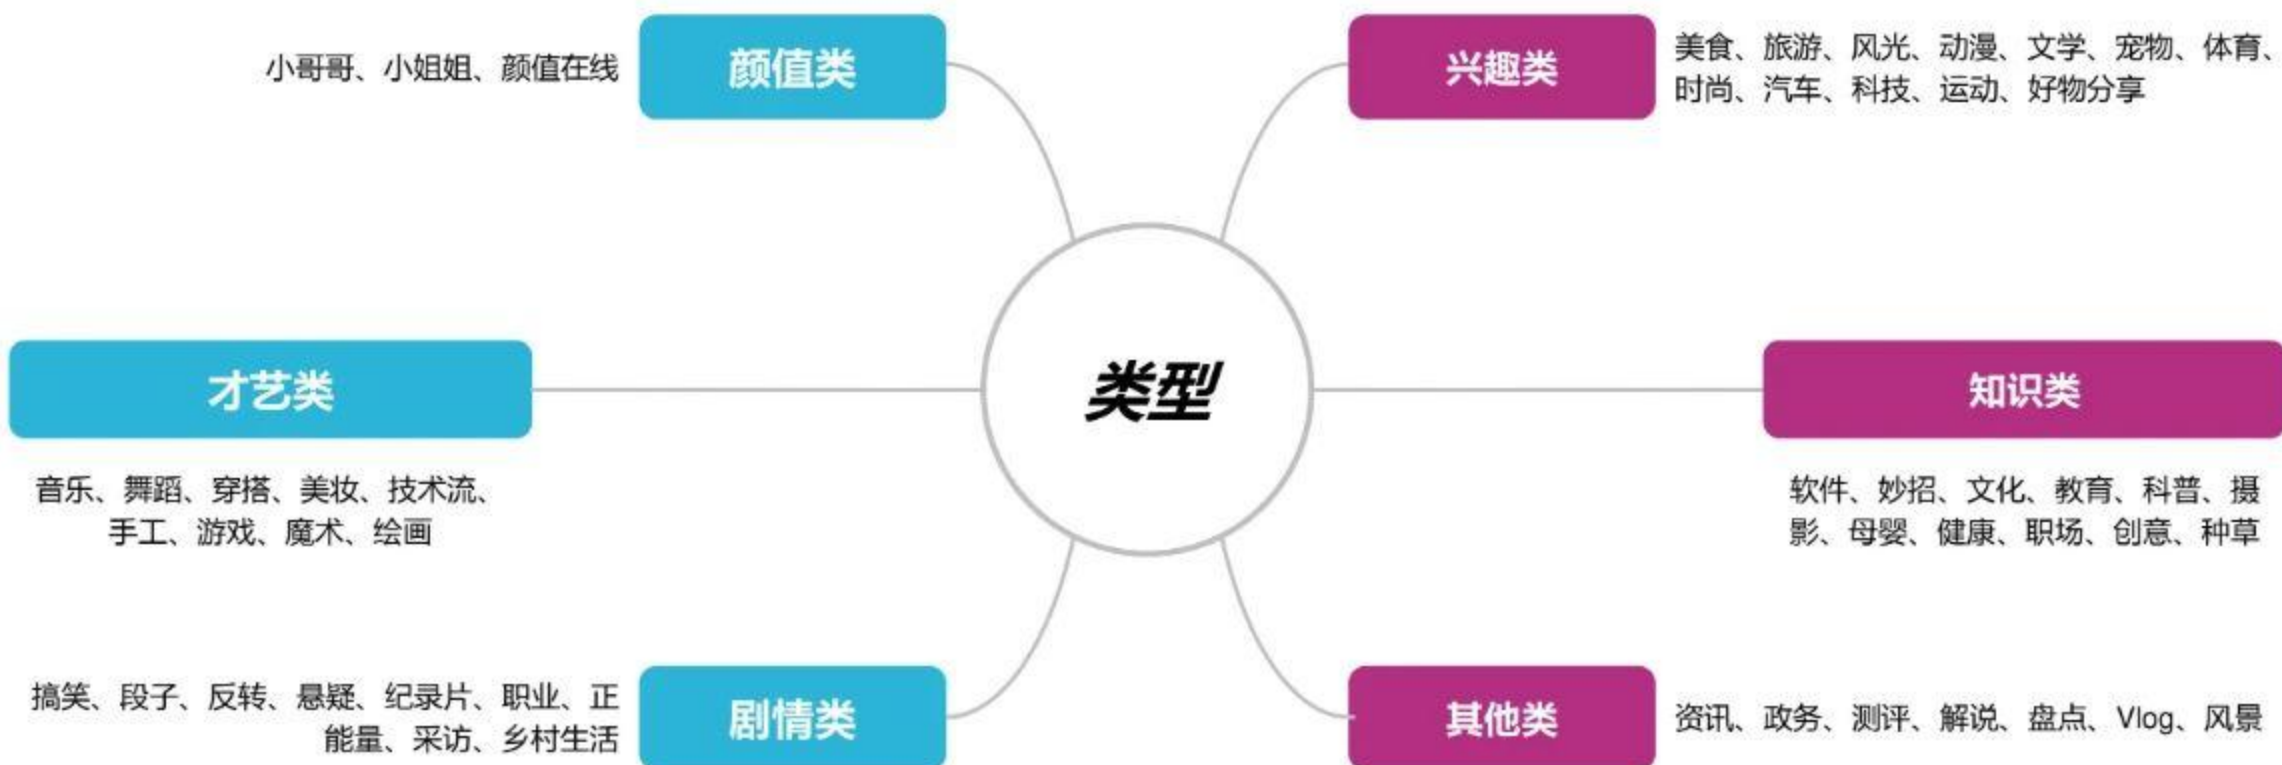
小哥哥、小姐姐、颜值在线

颜值类

兴趣类

美食、旅游、风光、动漫、文学、宠物、体育、时尚、汽车、科技、运动、好物分享

才艺类

类型

知识类

音乐、舞蹈、穿搭、美妆、技术流、手工、游戏、魔术、绘画

软件、妙招、文化、教育、科普、摄影、母婴、健康、职场、创意、种草

搞笑、段子、反转、悬疑、纪录片、职业、正能量、采访、乡村生活

剧情类

其他类

资讯、政务、测评、解说、盘点、Vlog、风景